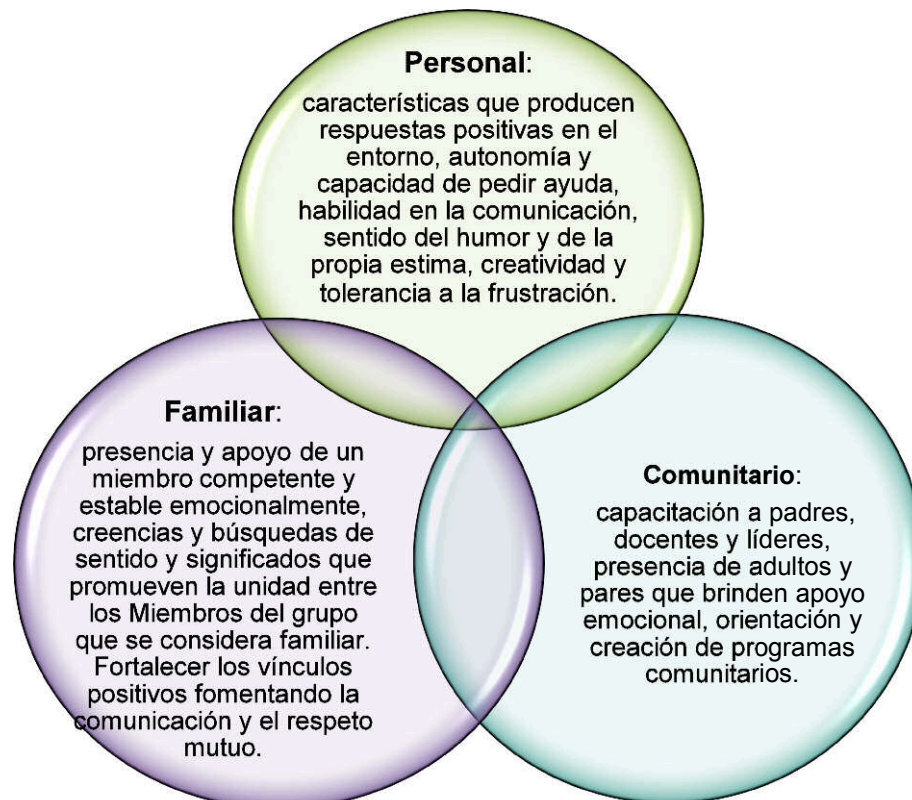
Personal:

características que producen respuestas positivas en el entorno, autonomía y capacidad de pedir ayuda, habilidad en la comunicación, sentido del humor y de la propia estima, creatividad y tolerancia a la frustración.

Familiar:

presencia y apoyo de un miembro competente y estable emocionalmente, creencias y búsquedas de sentido y significados que promueven la unidad entre los Miembros del grupo que se considera familiar. Fortalecer los vínculos positivos fomentando la comunicación y el respeto mutuo.

Comunitario:

capacitación a padres, docentes y líderes, presencia de adultos y pares que brinden apoyo emocional, orientación y creación de programas comunitarios.